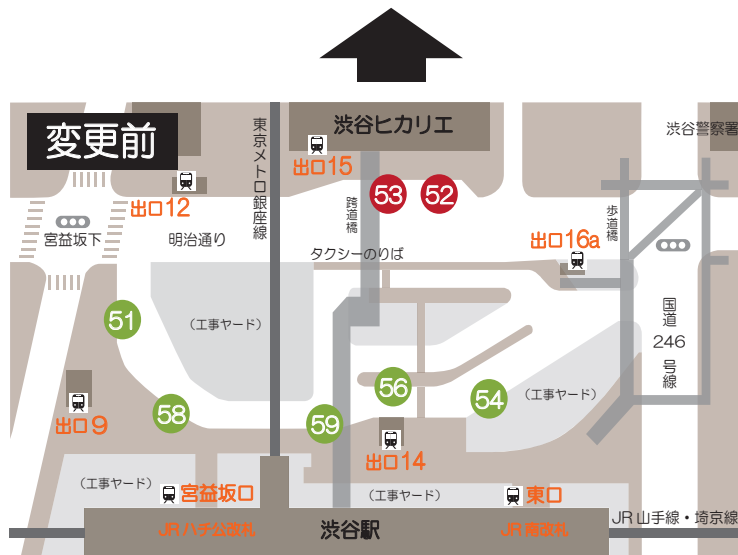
変更前

東京メトロ銀座線

渋谷ヒカリエ

渋谷警察署

出口15

出口12

53

52

跨道橋

歩道橋

宮益坂下

明治通り

タクシーのりば

出口16a

51

（工事ヤード）

国道246号線

56

54

（工事ヤード）

出口9

58

59

出口14

（工事ヤード）

宮益坂口

（工事ヤード）

東口

JR ハチ公改札

渋谷駅

JR 南改札

JR 山手線・埼京線